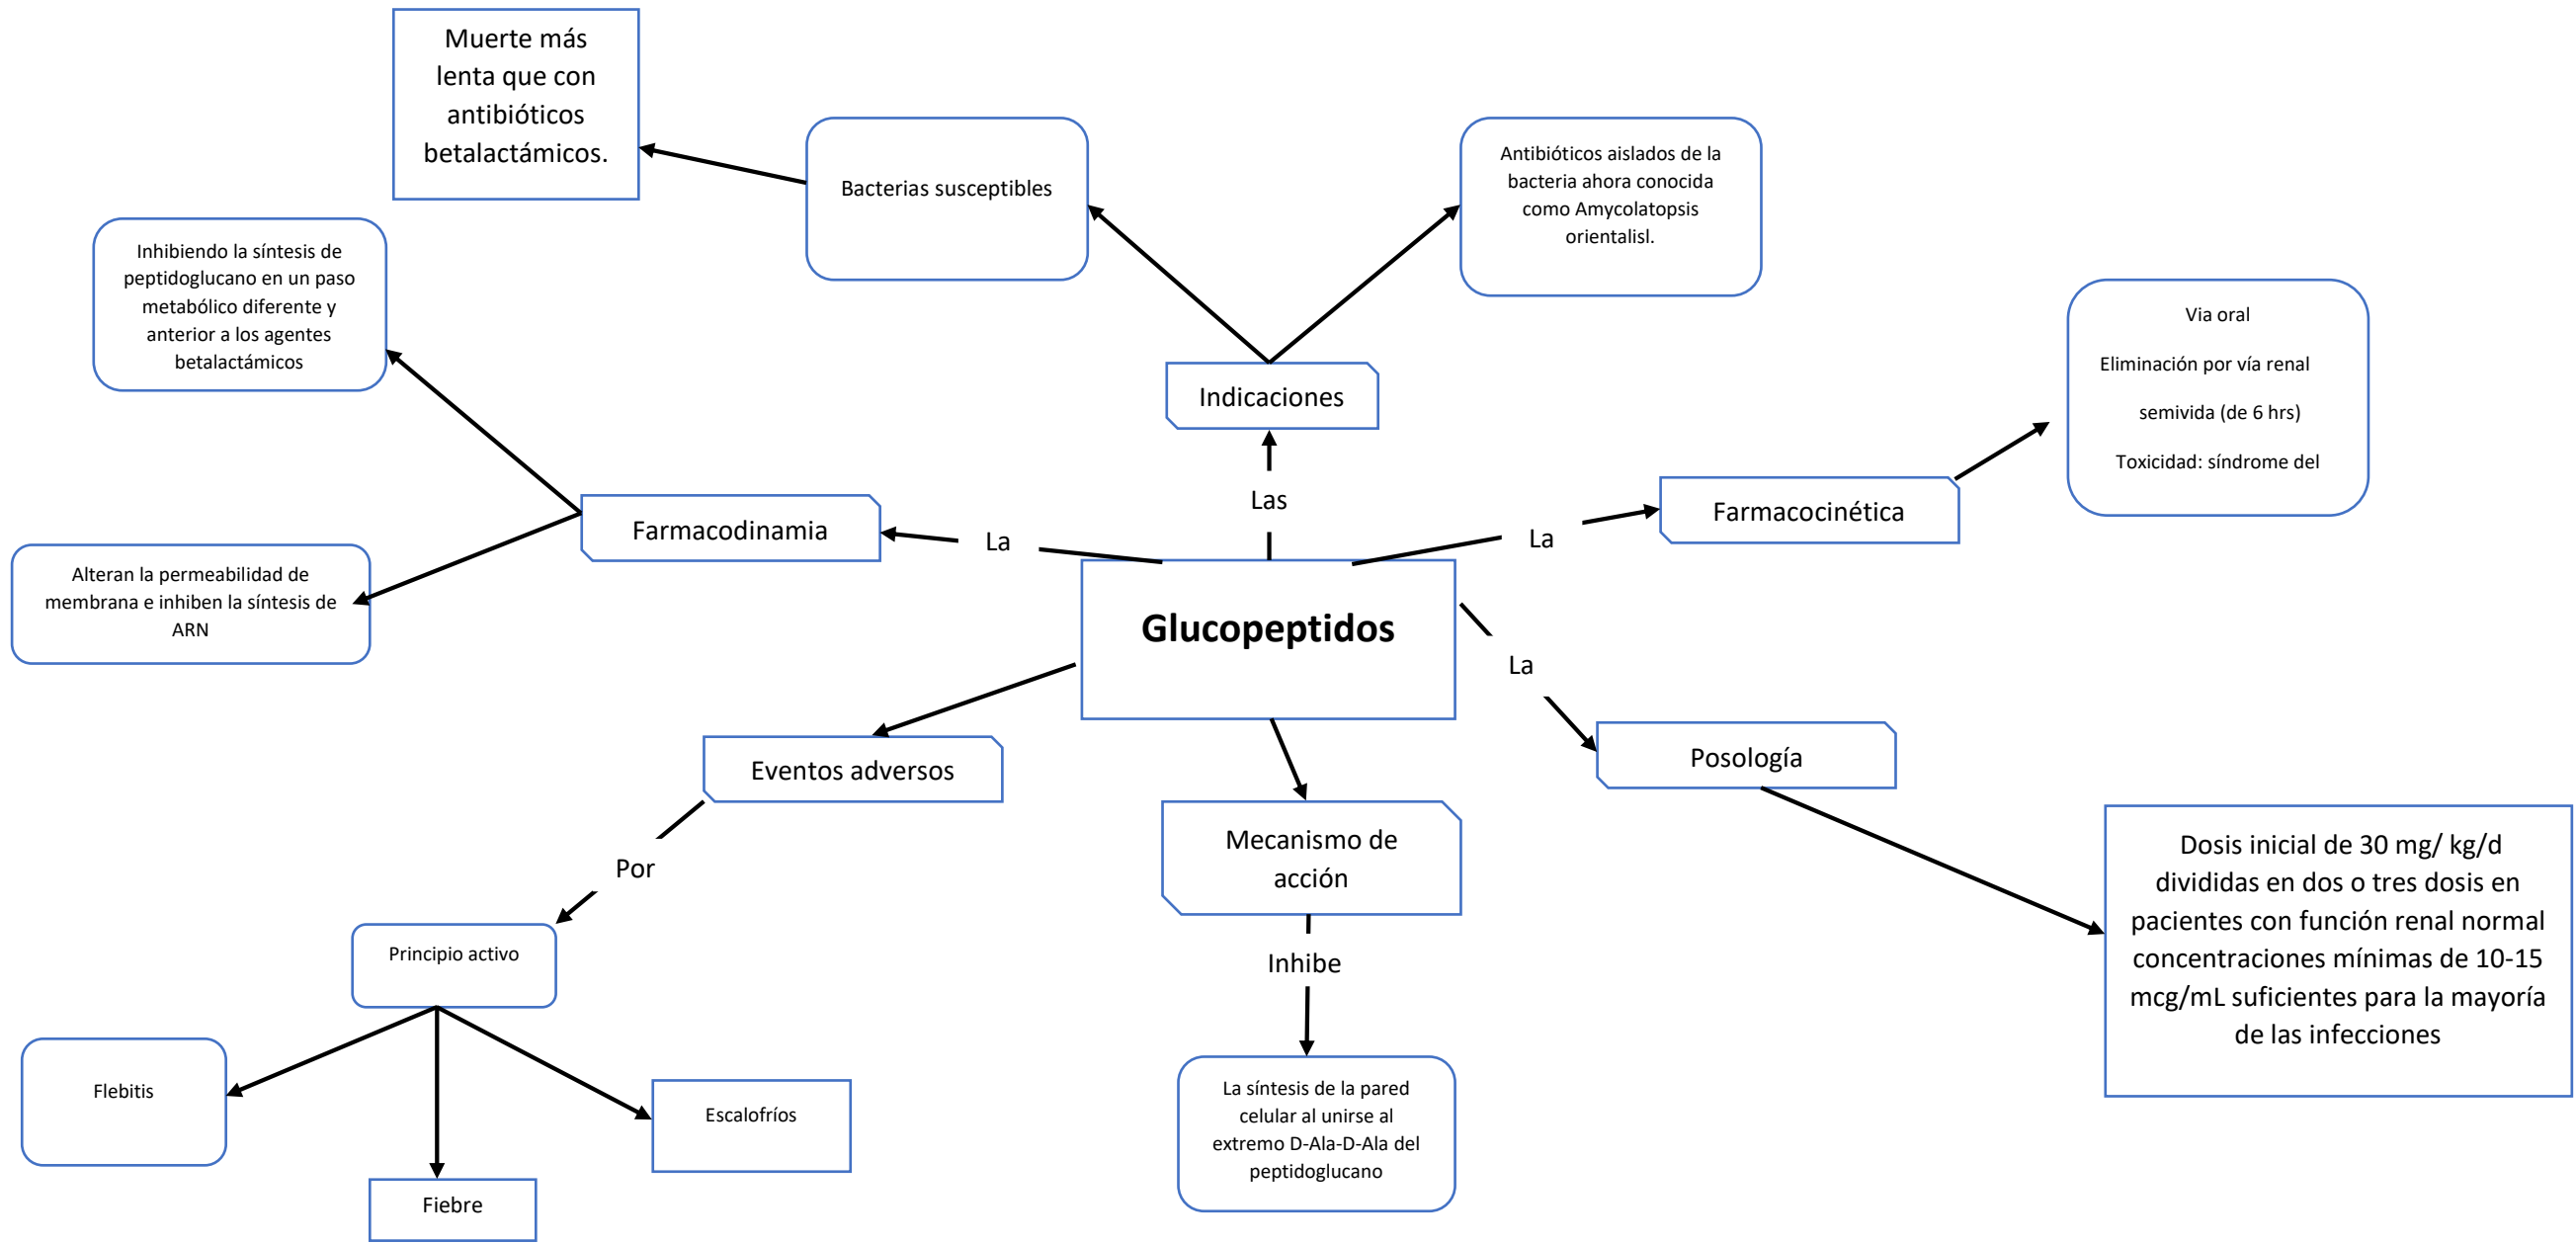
Glucopeptidos

Las

Indicaciones

Bacterias susceptibles

Muerte más lenta que con antibióticos betalactámicos.

Antibióticos aislados de la bacteria ahora conocida como Amycolatopsis orientalisl.

La

Farmacodinamia

Inhibiendo la síntesis de peptidoglucano en un paso metabólico diferente y anterior a los agentes betalactámicos

Alteran la permeabilidad de membrana e inhiben la síntesis de ARN

La

Farmacocinética

Via oral

Eliminación por vía renal

semivida (de 6 hrs)

Toxicidad: síndrome del

La

Posología

Dosis inicial de 30 mg/ kg/d divididas en dos o tres dosis en pacientes con función renal normal concentraciones mínimas de 10-15 mcg/mL suficientes para la mayoría de las infecciones

Mecanismo de acción

Inhibe

La síntesis de la pared celular al unirse al extremo D-Ala-D-Ala del peptidoglucano

Eventos adversos

Por

Principio activo

Flebitis

Fiebre

Escalofríos